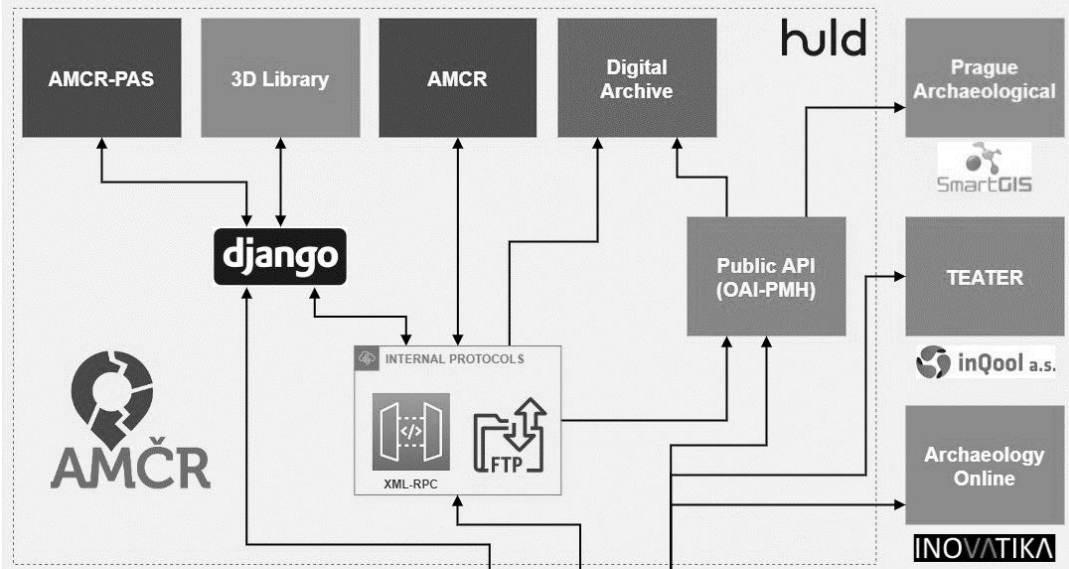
AMCR-PAS

3D Library

AMCR

Digital Archive

huld

Prague Archaeological

SmartGIS

django

Public API (OAI-PMH)

TEATER

inQool a.s.

INTERNAL PROTOCOLS

XML-RPC

FTP

AMČR

Archaeology Online

INOVATIKA